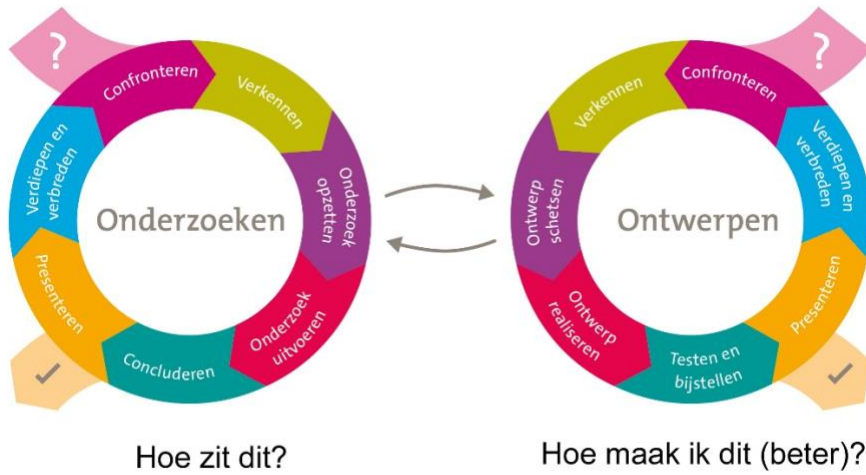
?

Confronteren

Verkennen

Onderzoek opzetten

Onderzoek uitvoeren

Concluderen

Presenteren

Verdiepen en verbreden

Onderzoeken

Hoe zit dit?

?

Confronteren

Verdiepen en verbreden

Presenteren

Testen en bijstellen

Ontwerp realiseren

Ontwerp schetsen

Verkennen

Ontwerpen

Hoe maak ik dit (beter)?